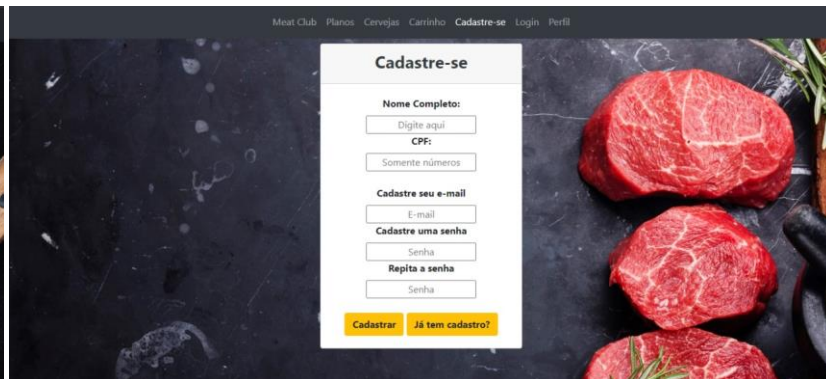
Meat Club Planos Cervejas Carrinho Cadastre-se Login Perfil

Cadastre-se

Nome Completo:

Digite aqui

CPF:

Somente números

Cadastre seu e-mail

E-mail

Cadastre uma senha

Senha

Repita a senha

Senha

Cadastrar Já tem cadastro?